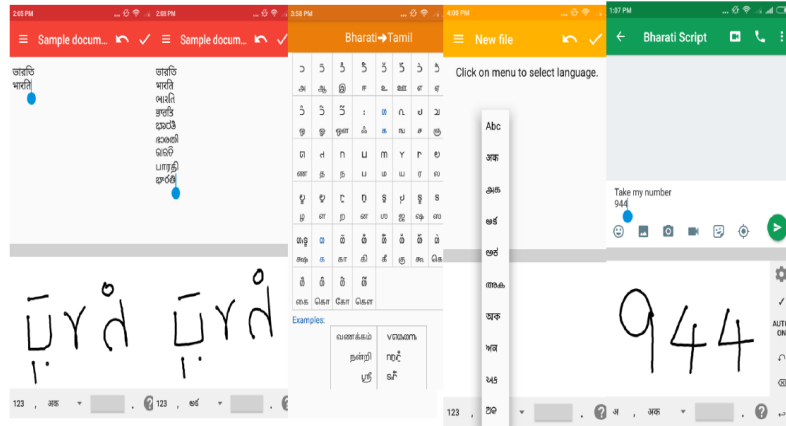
2:05 PM

Sample docum...

ভারতি
भारति

123 , अक ,

2:00 PM

Sample docum...

ভারতি
भारति
ભારતિ
ਭਾਰਤਿ
ଭାରତି
ಭಾರತಿ
ഭാരതി
பாரதி
భారతి

123 , ಅಕ ,

3:58 PM

Bharati→Tamil

Examples:

| வணக்கம் |
|---|
| நன்றி |
| ஸ்ரீ |

4:00 PM

New file

Click on menu to select language.

Abc

123 , अ , अक

1:57 PM

Bharati Script

Take my number
944

AUT ON

944